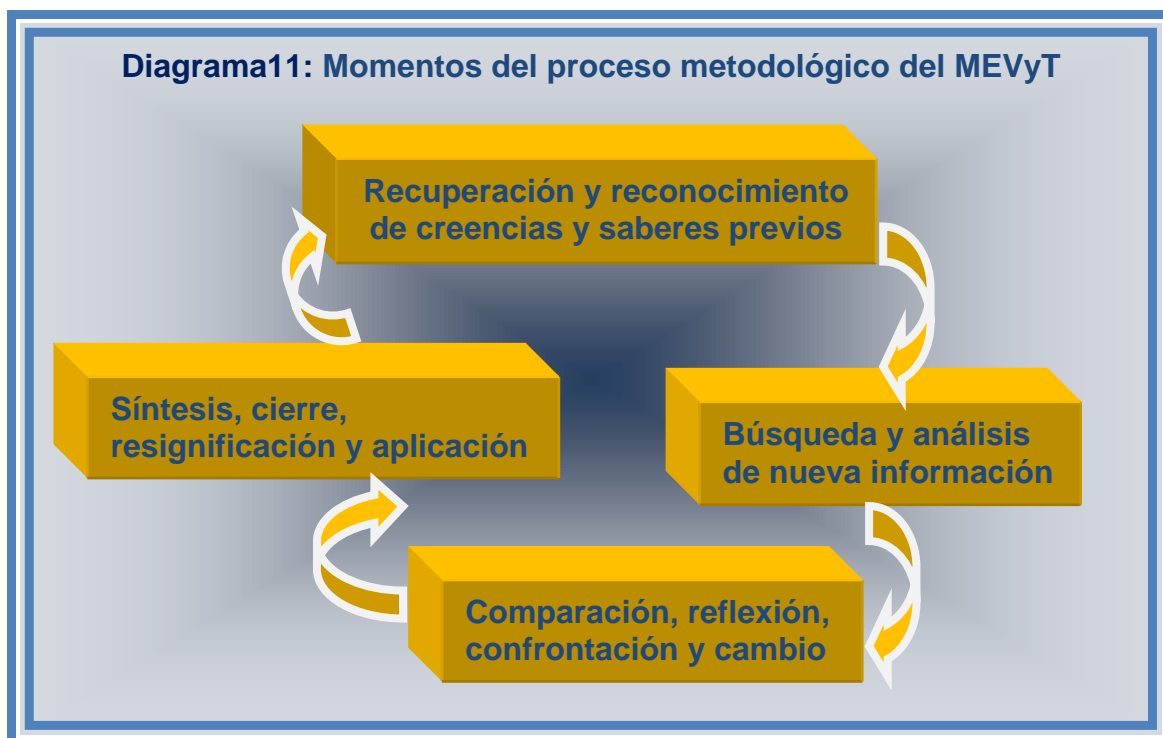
Diagrama11: Momentos del proceso metodológico del MEVyT

Recuperación y reconocimiento de creencias y saberes previos

Búsqueda y análisis de nueva información

Comparación, reflexión, confrontación y cambio

Síntesis, cierre, resignificación y aplicación